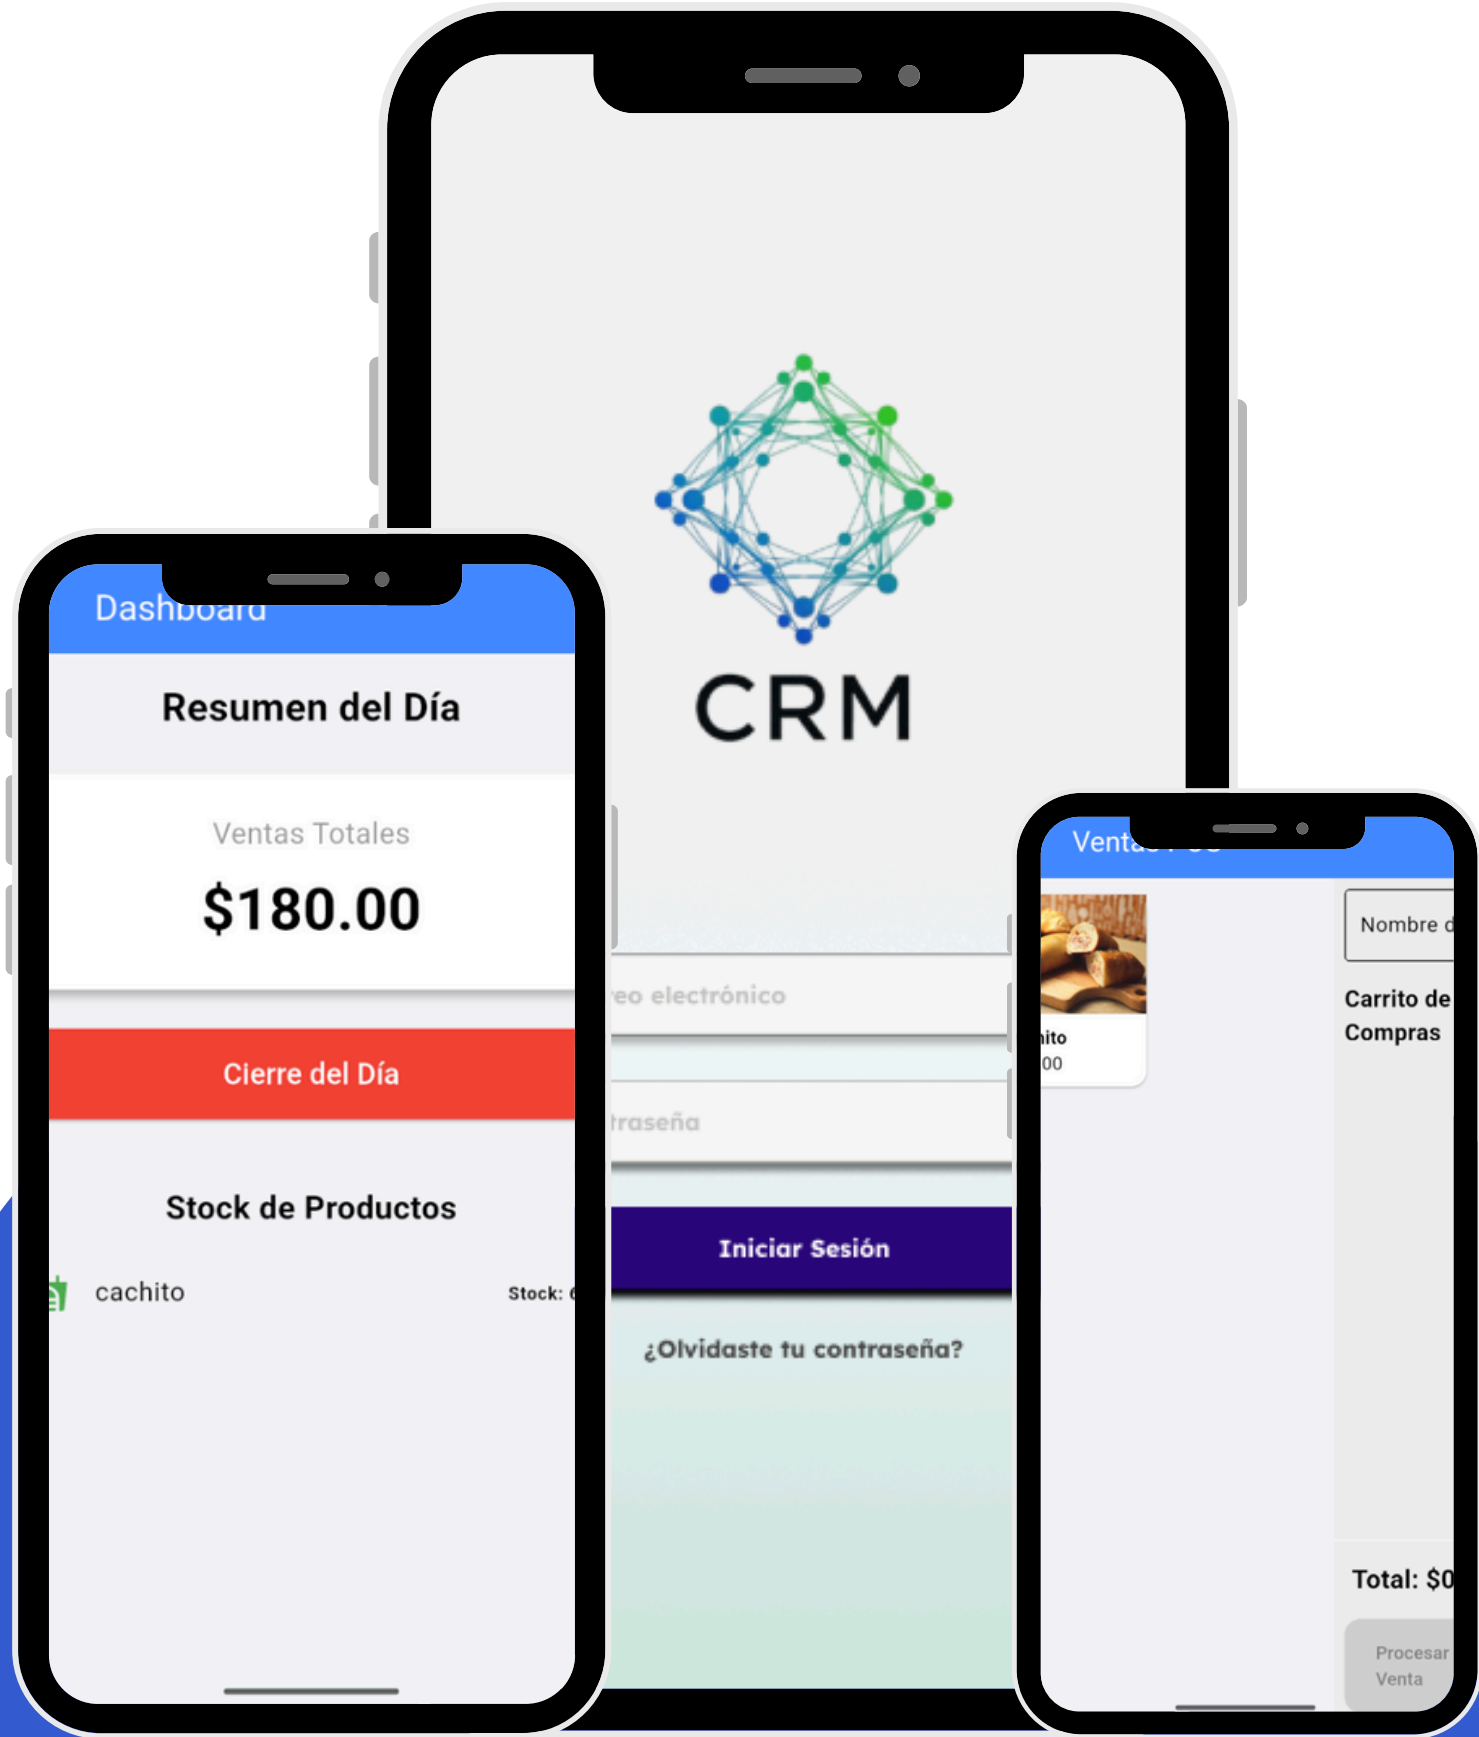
CRM

Dashboard

Resumen del Día

Ventas Totales

$180.00

Cierre del Día

Stock de Productos

cachito

Stock: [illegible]

eo electrónico

traseña

Iniciar Sesión

¿Olvidaste tu contraseña?

Venta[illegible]

ito
00

Nombre d

Carrito de Compras

Total: $0

Procesar Venta